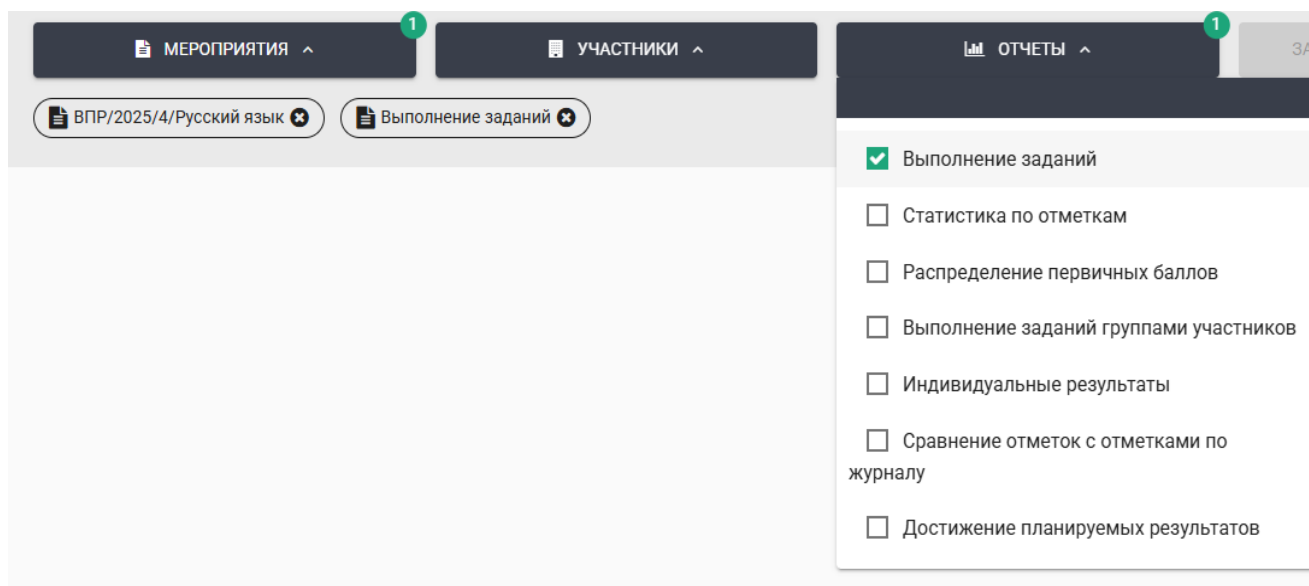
МЕРОПРИЯТИЯ 1

УЧАСТНИКИ

ОТЧЕТЫ 1

ЗА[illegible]

ВПР/2025/4/Русский язык

Выполнение заданий

Выполнение заданий

Статистика по отметкам

Распределение первичных баллов

Выполнение заданий группами участников

Индивидуальные результаты

Сравнение отметок с отметками по журналу

Достижение планируемых результатов